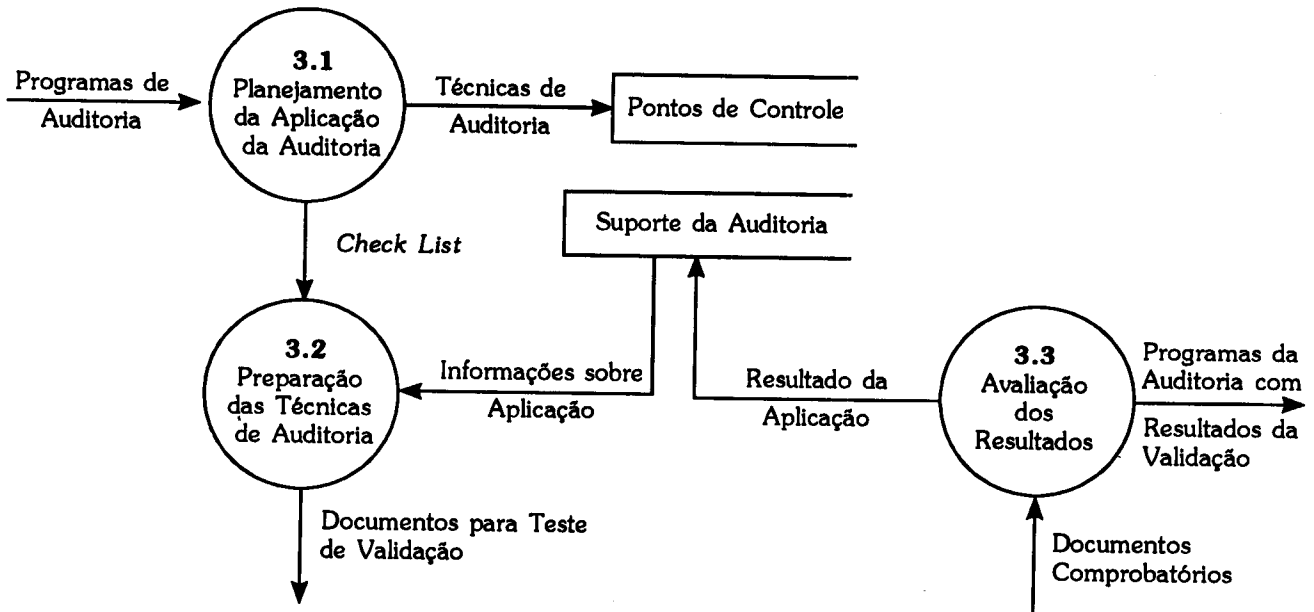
Programas de Auditoria

3.1
Planejamento da Aplicação da Auditoria

Técnicas de Auditoria

Pontos de Controle

Suporte da Auditoria

Check List

3.2
Preparação das Técnicas de Auditoria

Informações sobre Aplicação

Resultado da Aplicação

3.3
Avaliação dos Resultados

Programas da Auditoria com Resultados da Validação

Documentos para Teste de Validação

Documentos Comprobatórios